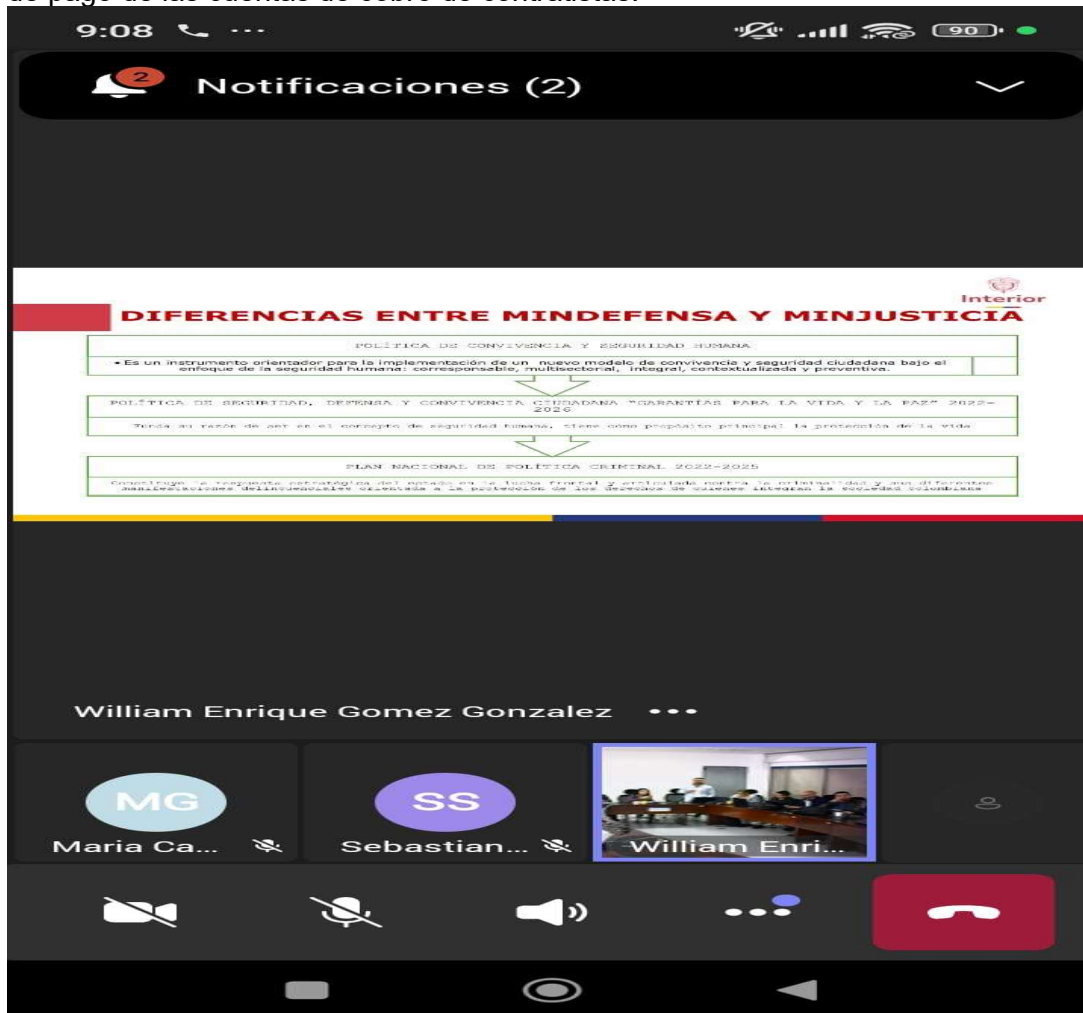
9:08

90

2 Notificaciones (2)

Interior

DIFERENCIAS ENTRE MINDEFENSA Y MINJUSTICIA

POLÍTICA DE CONVIVENCIA Y SEGURIDAD HUMANA

• Es un instrumento orientador para la implementación de un nuevo modelo de convivencia y seguridad ciudadana bajo el enfoque de la seguridad humana: corresponsable, multisectorial, integral, contextualizada y preventiva.

POLÍTICA DE SEGURIDAD, DEFENSA Y CONVIVENCIA CIUDADANA "GARANTÍAS PARA LA VIDA Y LA PAZ" 2022-2026

Funda su razón de ser en el concepto de seguridad humana, tiene como propósito principal la protección de la vida

PLAN NACIONAL DE POLÍTICA CRIMINAL 2022-2025

Constituye la respuesta estratégica del estado en la lucha frontal y articulada contra la criminalidad y sus diferentes manifestaciones delincuenciales orientada a la protección de los derechos de quienes integran la sociedad colombiana

William Enrique Gomez Gonzalez •••

MG
Maria Ca...

SS
Sebastian...

William Enri...